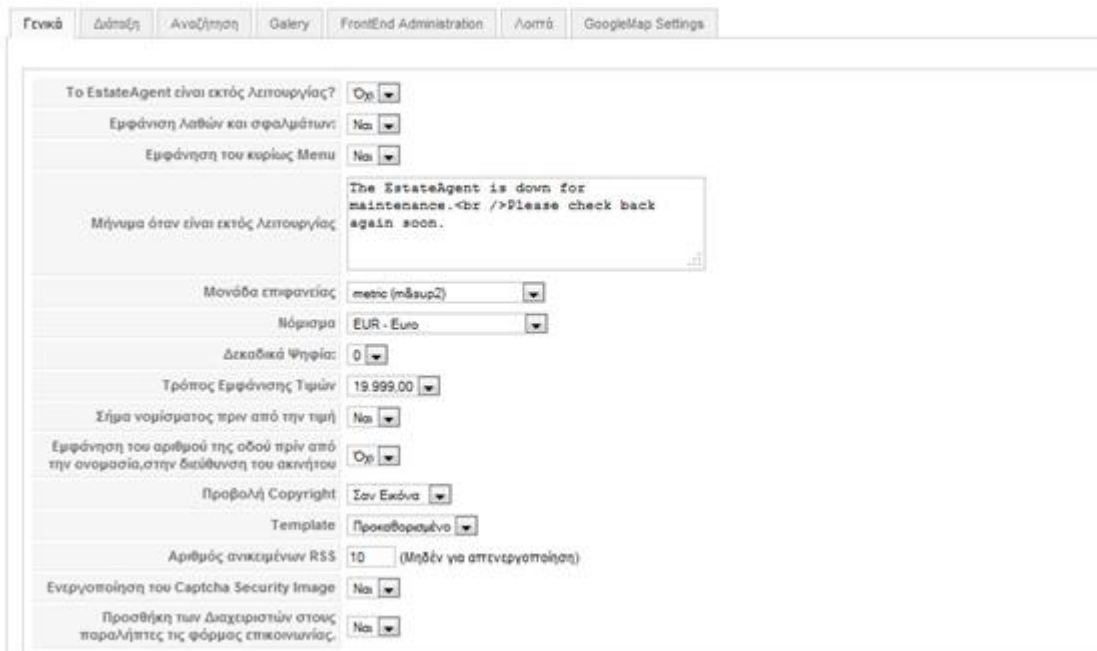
Γενικά | Διάταξη | Αναζήτηση | Galery | FrontEnd Administration | Λοιπά | GoogleMap Settings

| | |
|---|---|
| Το EstateAgent είναι εκτός Λειτουργίας? | Όχι |
| Εμφάνιση Λαθών και σφαλμάτων: | Ναι |
| Εμφάνηση του κυρίως Menu | Ναι |
| Μήνυμα όταν είναι εκτός Λειτουργίας | The EstateAgent is down for maintenance.<br />Please check back again soon. |
| Μονάδα επιφανείας | metric (m&sup2) |
| Νόμισμα | EUR - Euro |
| Δεκαδικά Ψηφία: | 0 |
| Τρόπος Εμφάνισης Τιμών | 19.999,00 |
| Σήμα νομίσματος πριν από την τιμή | Ναι |
| Εμφάνηση του αριθμού της οδού πρίν από την ονομασία,στην διεύθυνση του ακινήτου | Όχι |
| Προβολή Copyright | Σαν Εικόνα |
| Template | Προκαθορισμένο |
| Αριθμός ανικειμένων RSS | 10 (Μηδέν για απενεργοποίηση) |
| Ενεργοποίηση του Captcha Security Image | Ναι |
| Προσθήκη των Διαχειριστών στους παραλήπτες τις φόρμας επικοινωνίας. | Ναι |